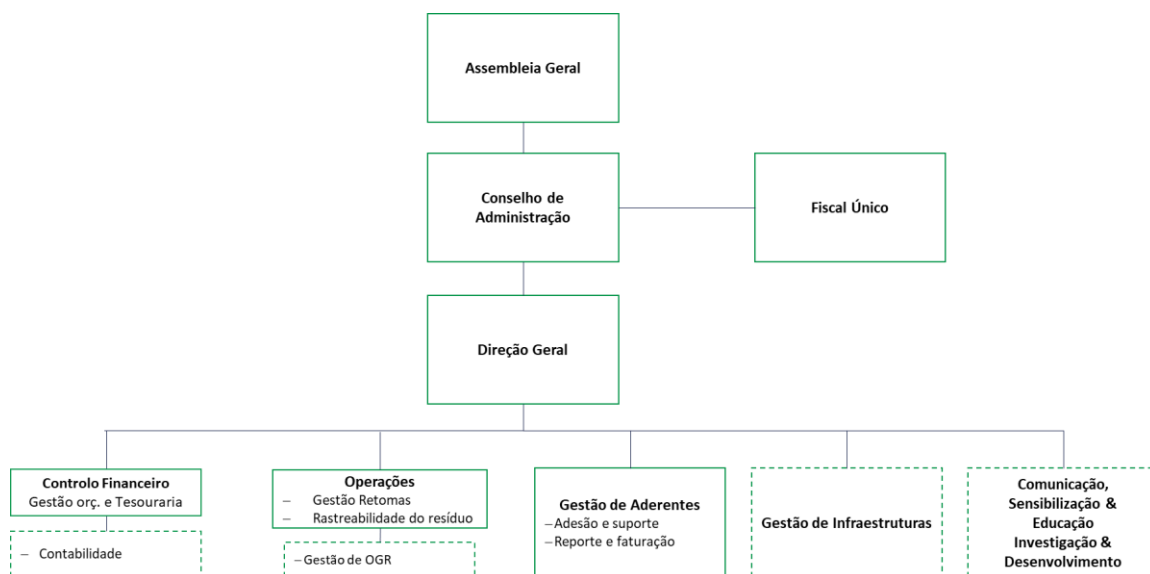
Assembleia Geral

Conselho de Administração

Fiscal Único

Direção Geral

Controlo Financeiro
Gestão orç. e Tesouraria

– Contabilidade

Operações
– Gestão Retomas
– Rastreabilidade do resíduo

– Gestão de OGR

Gestão de Aderentes
– Adesão e suporte
– Reporte e faturação

Gestão de Infraestruturas

Comunicação, Sensibilização & Educação
Investigação & Desenvolvimento